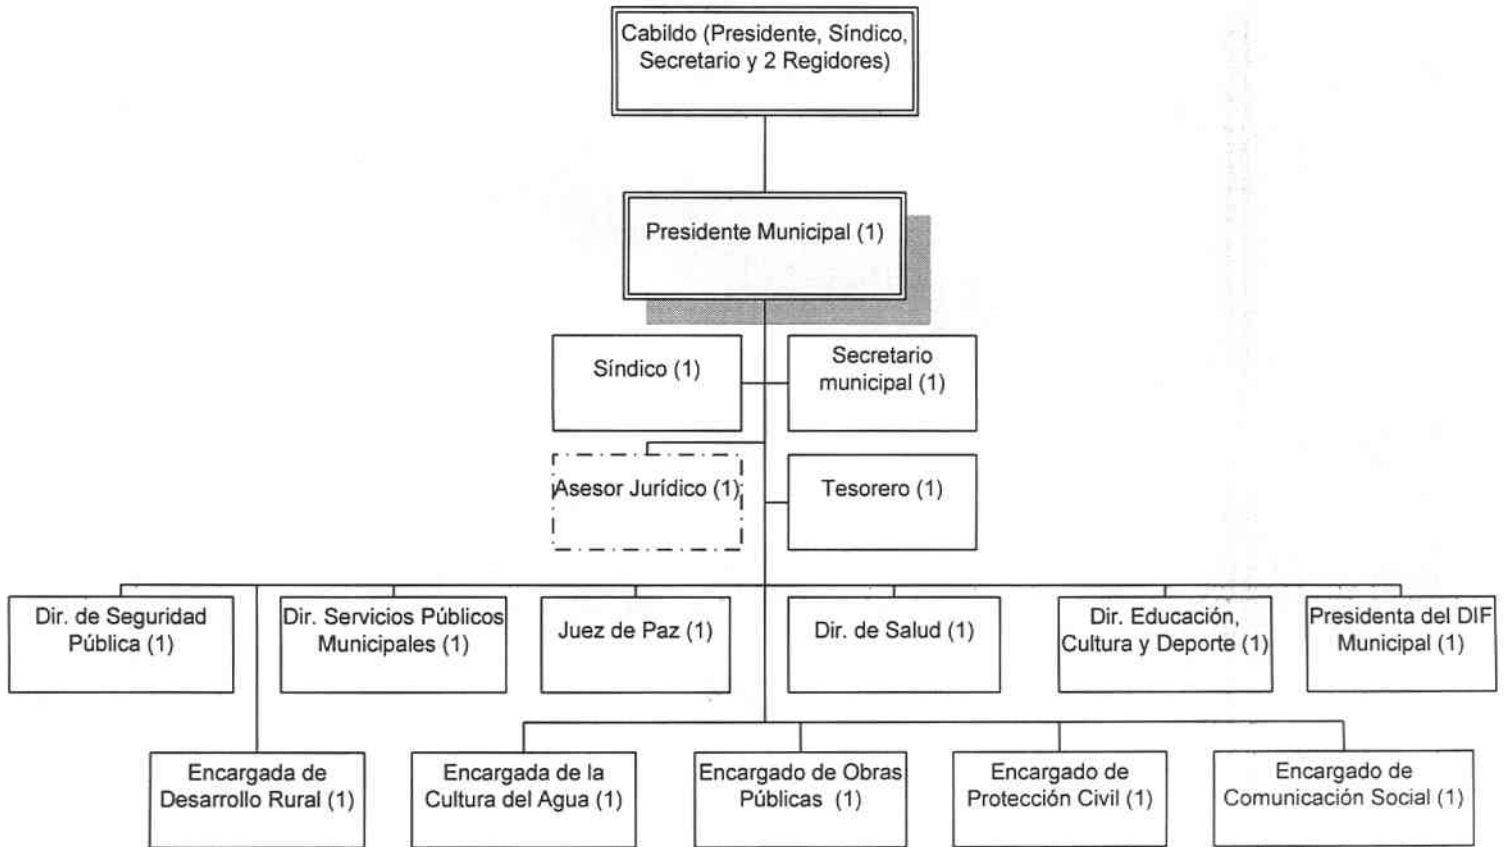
Cabildo (Presidente, Síndico, Secretario y 2 Regidores)

Presidente Municipal (1)

Síndico (1)

Secretario municipal (1)

Asesor Jurídico (1)

Tesorero (1)

Dir. de Seguridad Pública (1)

Dir. Servicios Públicos Municipales (1)

Juez de Paz (1)

Dir. de Salud (1)

Dir. Educación, Cultura y Deporte (1)

Presidenta del DIF Municipal (1)

Encargada de Desarrollo Rural (1)

Encargada de la Cultura del Agua (1)

Encargado de Obras Públicas (1)

Encargado de Protección Civil (1)

Encargado de Comunicación Social (1)